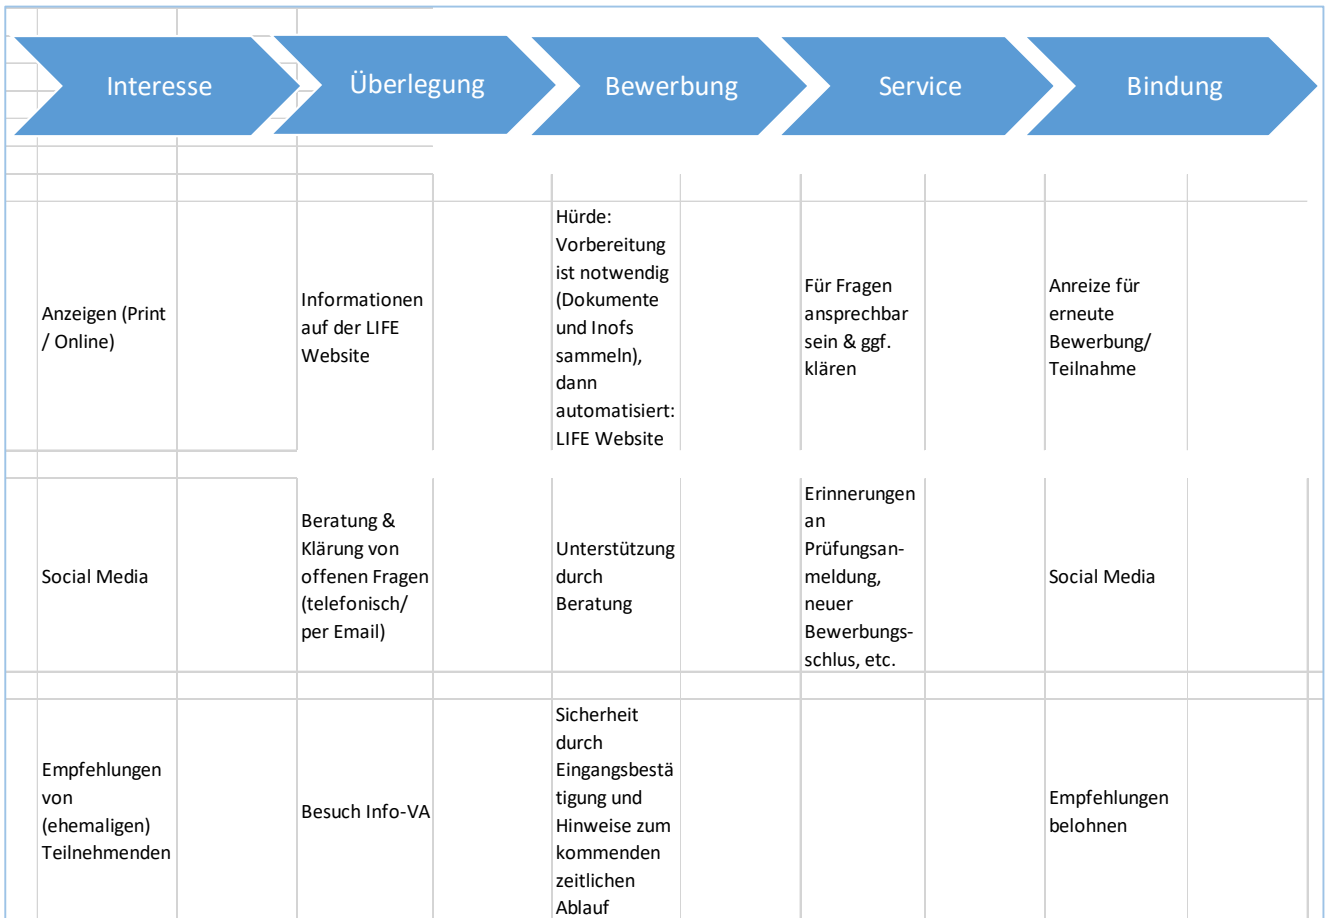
| Interesse | Überlegung | Bewerbung | Service | Bindung |
|---|---|---|---|---|
| Anzeigen (Print / Online) | Informationen auf der LIFE Website | Hürde: Vorbereitung ist notwendig (Dokumente und Inofs sammeln), dann automatisiert: LIFE Website | Für Fragen ansprechbar sein & ggf. klären | Anreize für erneute Bewerbung/ Teilnahme |
| Social Media | Beratung & Klärung von offenen Fragen (telefonisch/ per Email) | Unterstützung durch Beratung | Erinnerungen an Prüfungsanmeldung, neuer Bewerbungsschlus, etc. | Social Media |
| Empfehlungen von (ehemaligen) Teilnehmenden | Besuch Info-VA | Sicherheit durch Eingangsbestätigung und Hinweise zum kommenden zeitlichen Ablauf | | Empfehlungen belohnen |